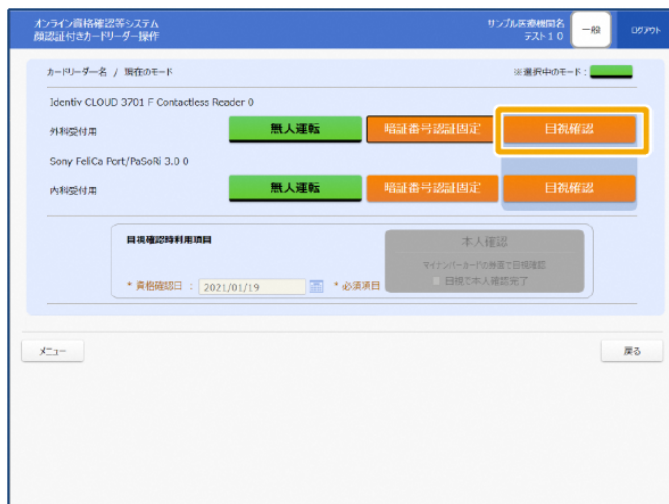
オンライン資格確認等システム
顔認証付きカードリーダー操作

サンプル医療機関名
テスト１０

一般

ログアウト

カードリーダー名 / 現在のモード

※選択中のモード：

Identiv CLOUD 3701 F Contactless Reader 0

外科受付用

無人運転

暗証番号認証固定

目視確認

Sony FeliCa Port/PaSoRi 3.0 0

内科受付用

無人運転

暗証番号認証固定

目視確認

目視確認時利用項目

本人確認

マイナンバーカードの券面で目視確認

目視で本人確認完了

＊ 資格確認日 ： 2021/01/19

＊ 必須項目

メニュー

戻る